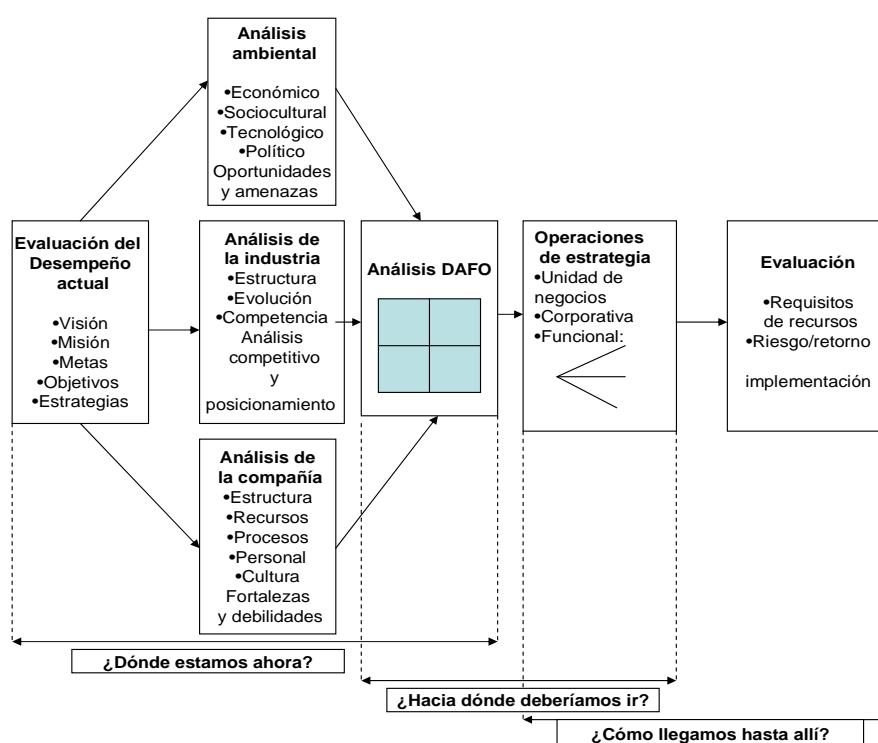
**Análisis ambiental**
•Económico
•Sociocultural
•Tecnológico
•Político
Oportunidades y amenazas

**Evaluación del Desempeño actual**
•Visión
•Misión
•Metas
•Objetivos
•Estrategias

**Análisis de la industria**
•Estructura
•Evolución
•Competencia
Análisis competitivo y posicionamiento

**Análisis DAFO**

**Operaciones de estrategia**
•Unidad de negocios
•Corporativa
•Funcional:

**Evaluación**
•Requisitos de recursos
•Riesgo/retorno
implementación

**Análisis de la compañía**
•Estructura
•Recursos
•Procesos
•Personal
•Cultura
Fortalezas y debilidades

**¿Dónde estamos ahora?**

**¿Hacia dónde deberíamos ir?**

**¿Cómo llegamos hasta allí?**